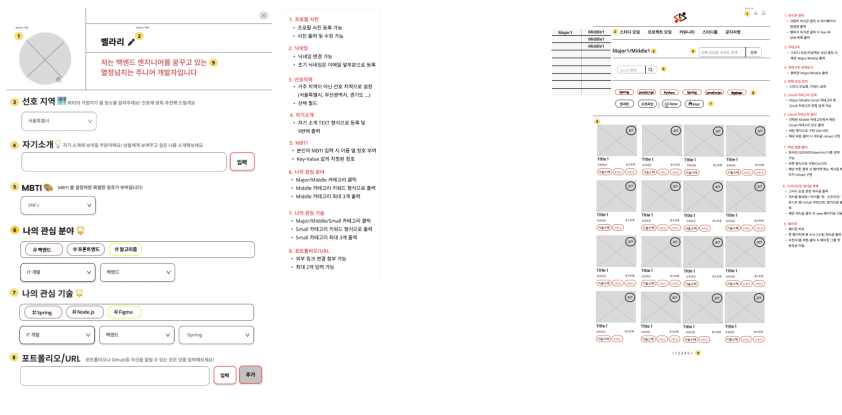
1

2

벨라리

저는 백엔드 엔지니어를 꿈꾸고 있는 열정넘치는 주니어 개발자입니다

9

3 선호 지역

서울특별시

4 자기소개

입력

5 MBTI

ENFJ

6 나의 관심 분야

# 백엔드

# 프론트엔드

# 알고리즘

IT 개발

백엔드

7 나의 관심 기술

# Spring

# Node.js

# Figma

IT 개발

백엔드

Spring

8 포트폴리오/URL

입력

추가

1. 프로필 사진
• 프로필 사진 등록 가능
• 사진 출력 및 수정 가능

2. 닉네임
• 닉네임 변경 가능
• 초기 닉네임은 이메일 앞부분으로 등록

3. 선호지역
• 거주 지역이 아닌 선호 지역으로 설정 (서울특별시, 부산광역시, 경기도 ...)
• 선택 필드

4. 자기소개
• 자기 소개 TEXT 형식으로 등록 및 아래에 출력

5. MBTI
• 본인의 MBTI 입력 시 이용 및 정보 부여
• Key-Value 값의 지정된 정보

6. 나의 관심 분야
• Major/Middle 카테고리 클릭
• Middle 카테고리 키워드 형식으로 출력
• Middle 카테고리 최대 3개 출력

7. 나의 관심 기술
• Major/Middle/Small 카테고리 클릭
• Small 카테고리 키워드 형식으로 출력
• Small 카테고리 최대 3개 출력

8. 포트폴리오/URL
• 외부 링크 연결 정보 가능
• 최대 2개 입력 가능

Major1 | Middle1

스터디 모임 | 프로젝트 모임 | 커뮤니티 | 스터디룸 | 공지사항

Major1/Middle1

검색

Spring | JavaScript | Python | Spring | JavaScript | Python

Title 1

&lt; 1 2 3 4 5 &gt;